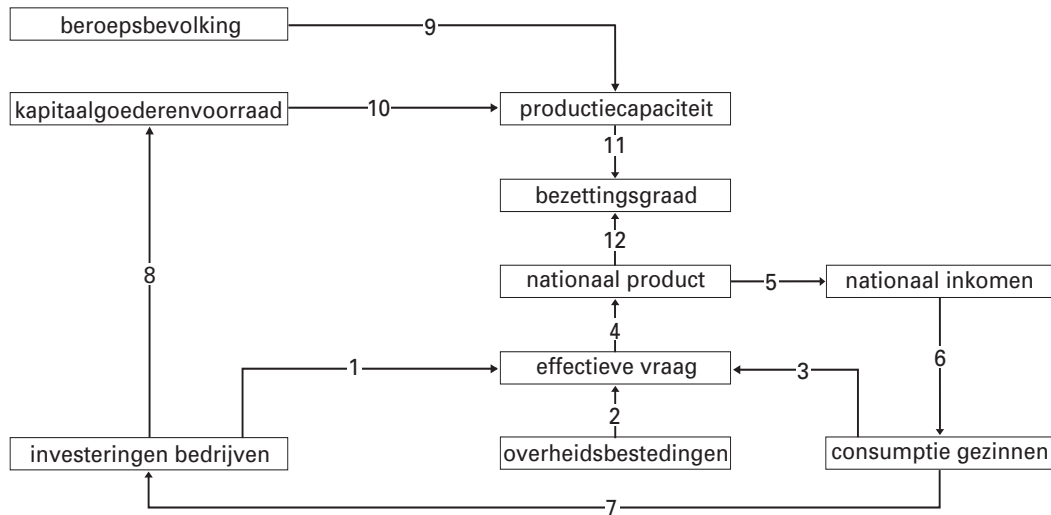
beroepsbevolking

9

kapitaalgoederenvoorraad

10

productiecapaciteit

11

bezettingsgraad

12

8

nationaal product

5

nationaal inkomen

4

1

effectieve vraag

3

6

2

investeringen bedrijven

overheidsbestedingen

consumptie gezinnen

7